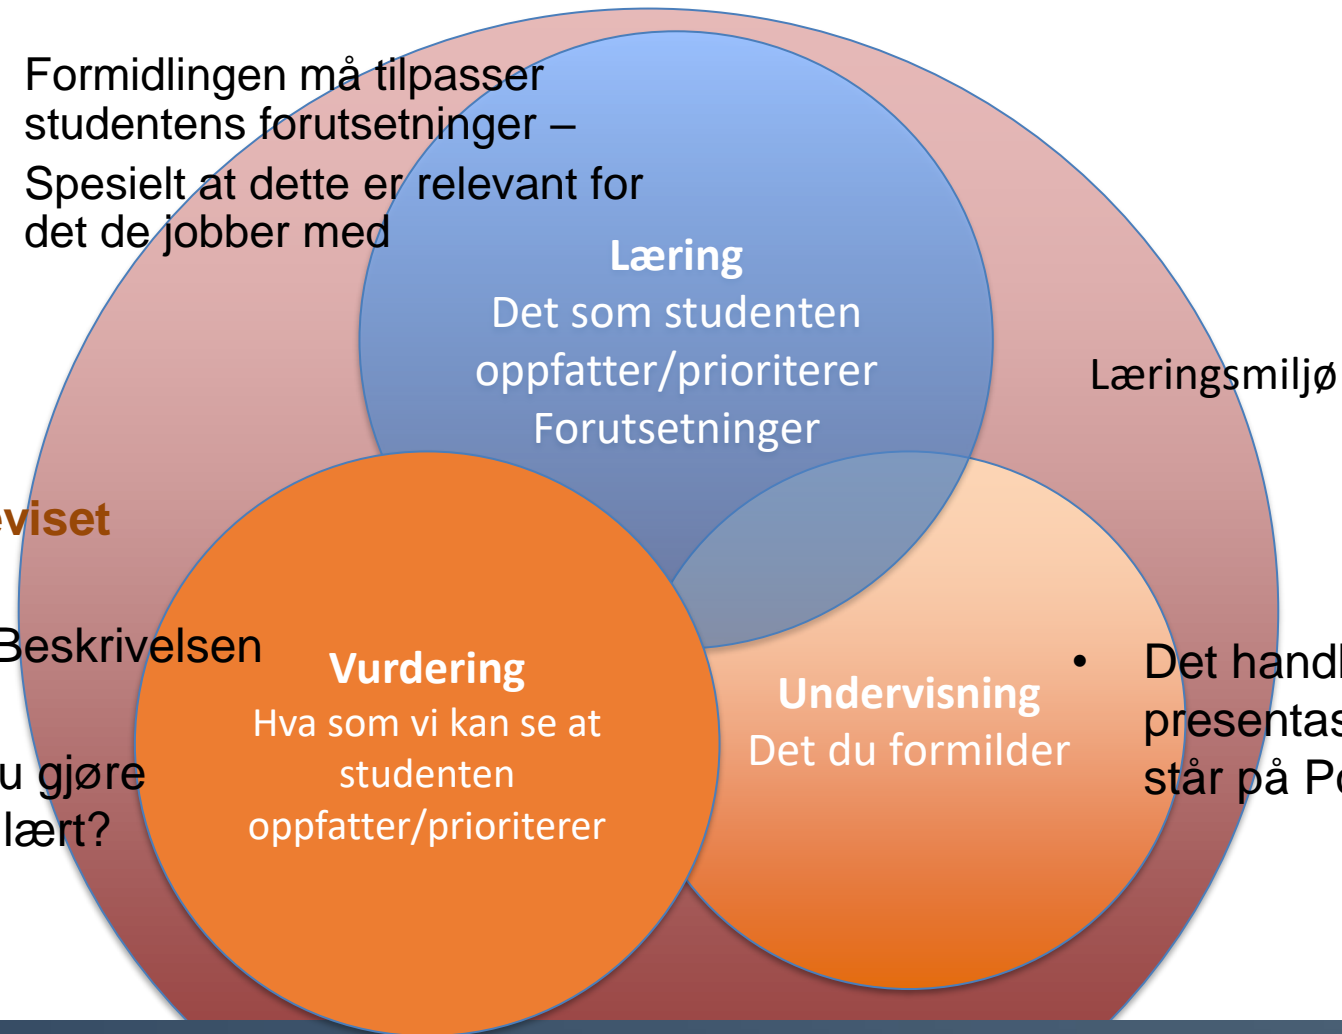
Formidlingen må tilpasser studentens forutsetninger –

Spesielt at dette er relevant for det de jobber med

Læring
Det som studenten oppfatter/prioriterer
Forutsetninger

Læringsmiljø

eviset

Beskrivelsen

u gjøre
lært?

Vurdering
Hva som vi kan se at studenten oppfatter/prioriterer

Undervisning
Det du formilder

• Det handl
presentas
står på Po